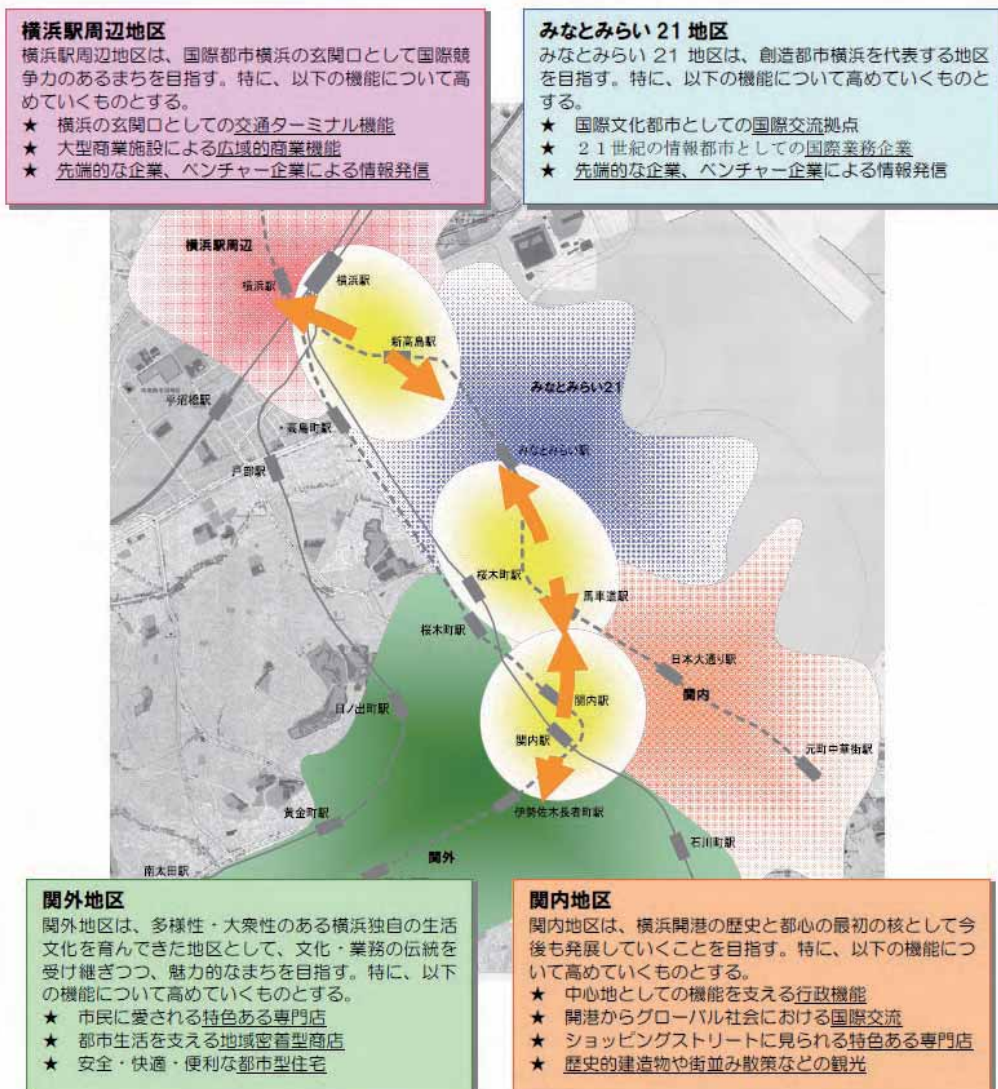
横浜駅周辺地区
横浜駅周辺地区は、国際都市横浜の玄関口として国際競争力のあるまちを目指す。特に、以下の機能について高めていくものとする。
★ 横浜の玄関口としての交通ターミナル機能
★ 大型商業施設による広域的商業機能
★ 先端的な企業、ベンチャー企業による情報発信

みなとみらい 21 地区
みなとみらい 21 地区は、創造都市横浜を代表する地区を目指す。特に、以下の機能について高めていくものとする。
★ 国際文化都市としての国際交流拠点
★ 21世紀の情報都市としての国際業務企業
★ 先端的な企業、ベンチャー企業による情報発信

横浜駅周辺
横浜駅
横浜駅
新高島駅
平沼橋駅
高島町駅
みなとみらい21
みなとみらい駅
戸部駅
桜木町駅
馬車道駅
桜木町駅
日本大通り駅
関内
関内駅
日ノ出町駅
関内駅
元町中華街駅
黄金町駅
伊勢佐木長者町駅
石川町駅
関外
南太田駅

関外地区
関外地区は、多様性・大衆性のある横浜独自の生活文化を育んできた地区として、文化・業務の伝統を受け継ぎつつ、魅力的なまちを目指す。特に、以下の機能について高めていくものとする。
★ 市民に愛される特色ある専門店
★ 都市生活を支える地域密着型商店
★ 安全・快適・便利な都市型住宅

関内地区
関内地区は、横浜開港の歴史と都心の最初の核として今後も発展していくことを目指す。特に、以下の機能について高めていくものとする。
★ 中心地としての機能を支える行政機能
★ 開港からグローバル社会における国際交流
★ ショッピングストリートに見られる特色ある専門店
★ 歴史的建造物や街並み散策などの観光